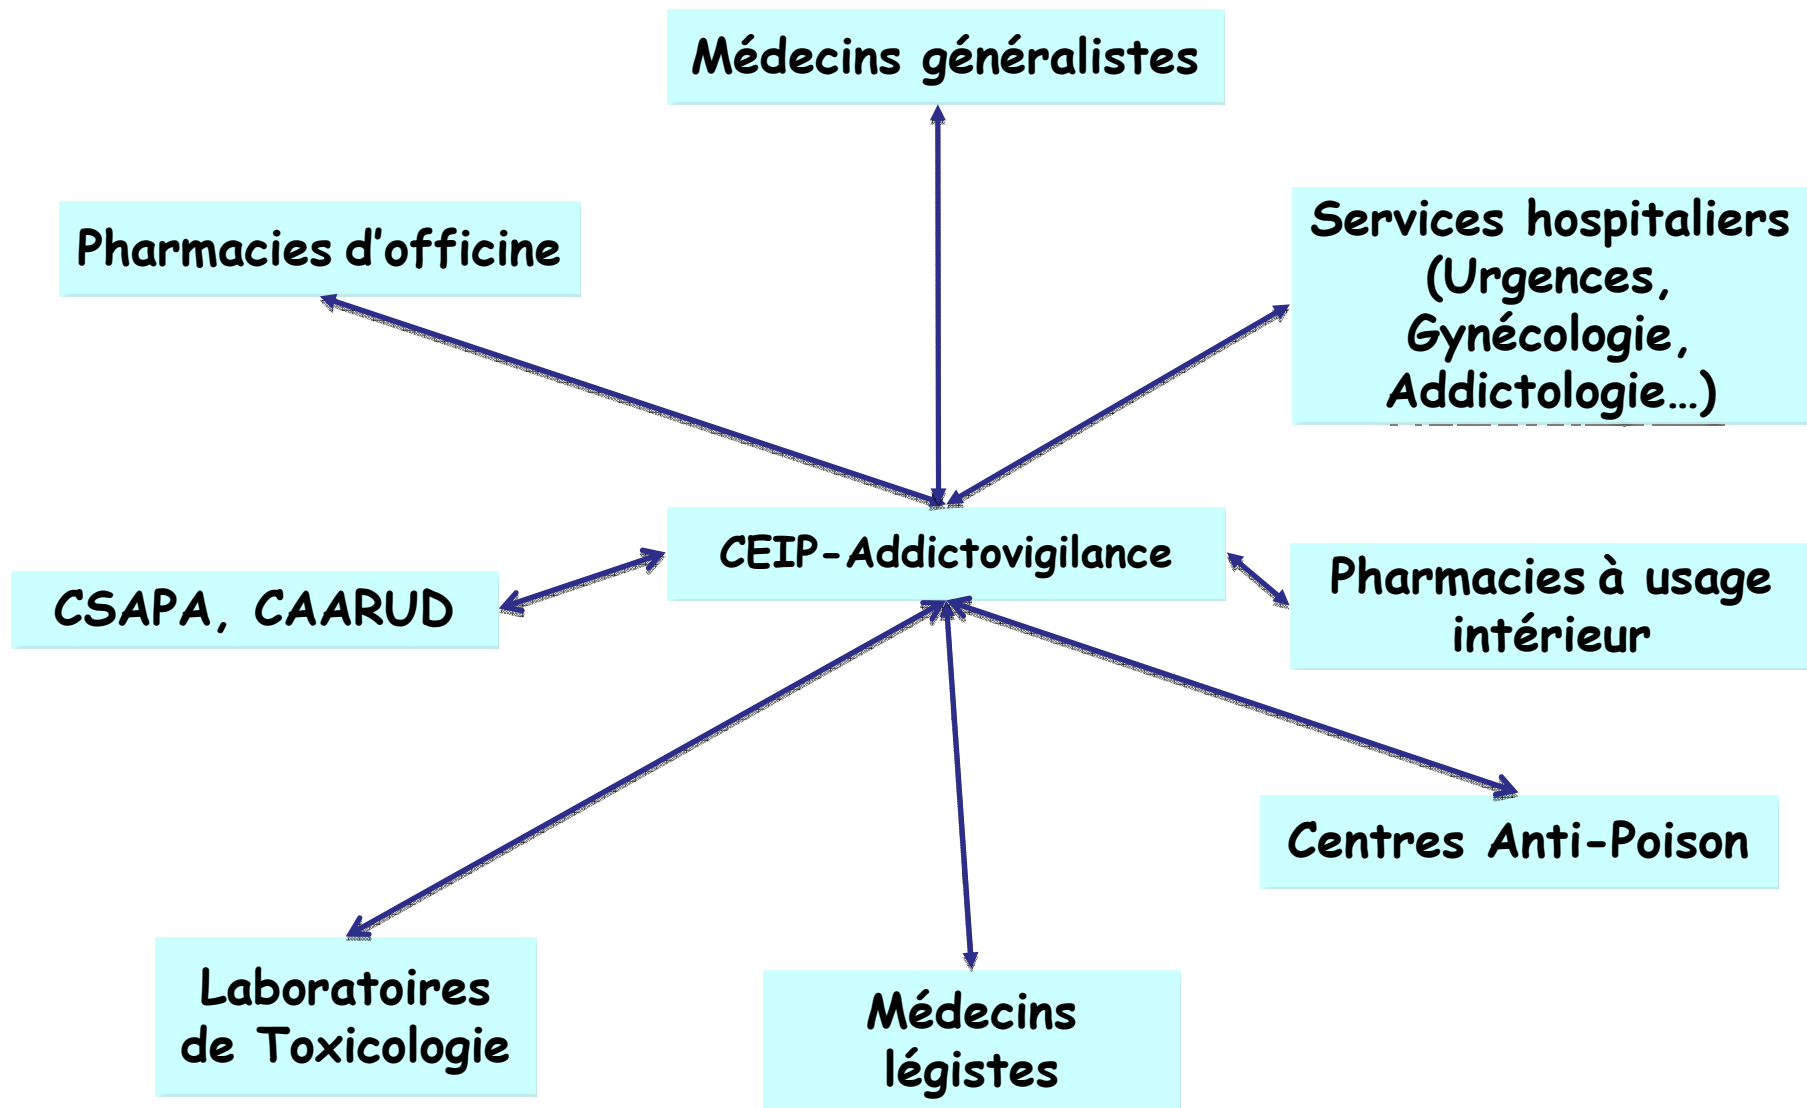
Médecins généralistes

Pharmacies d'officine

Services hospitaliers (Urgences, Gynécologie, Addictologie…)

CEIP-Addictovigilance

CSAPA, CAARUD

Pharmacies à usage intérieur

Centres Anti-Poison

Laboratoires de Toxicologie

Médecins légistes